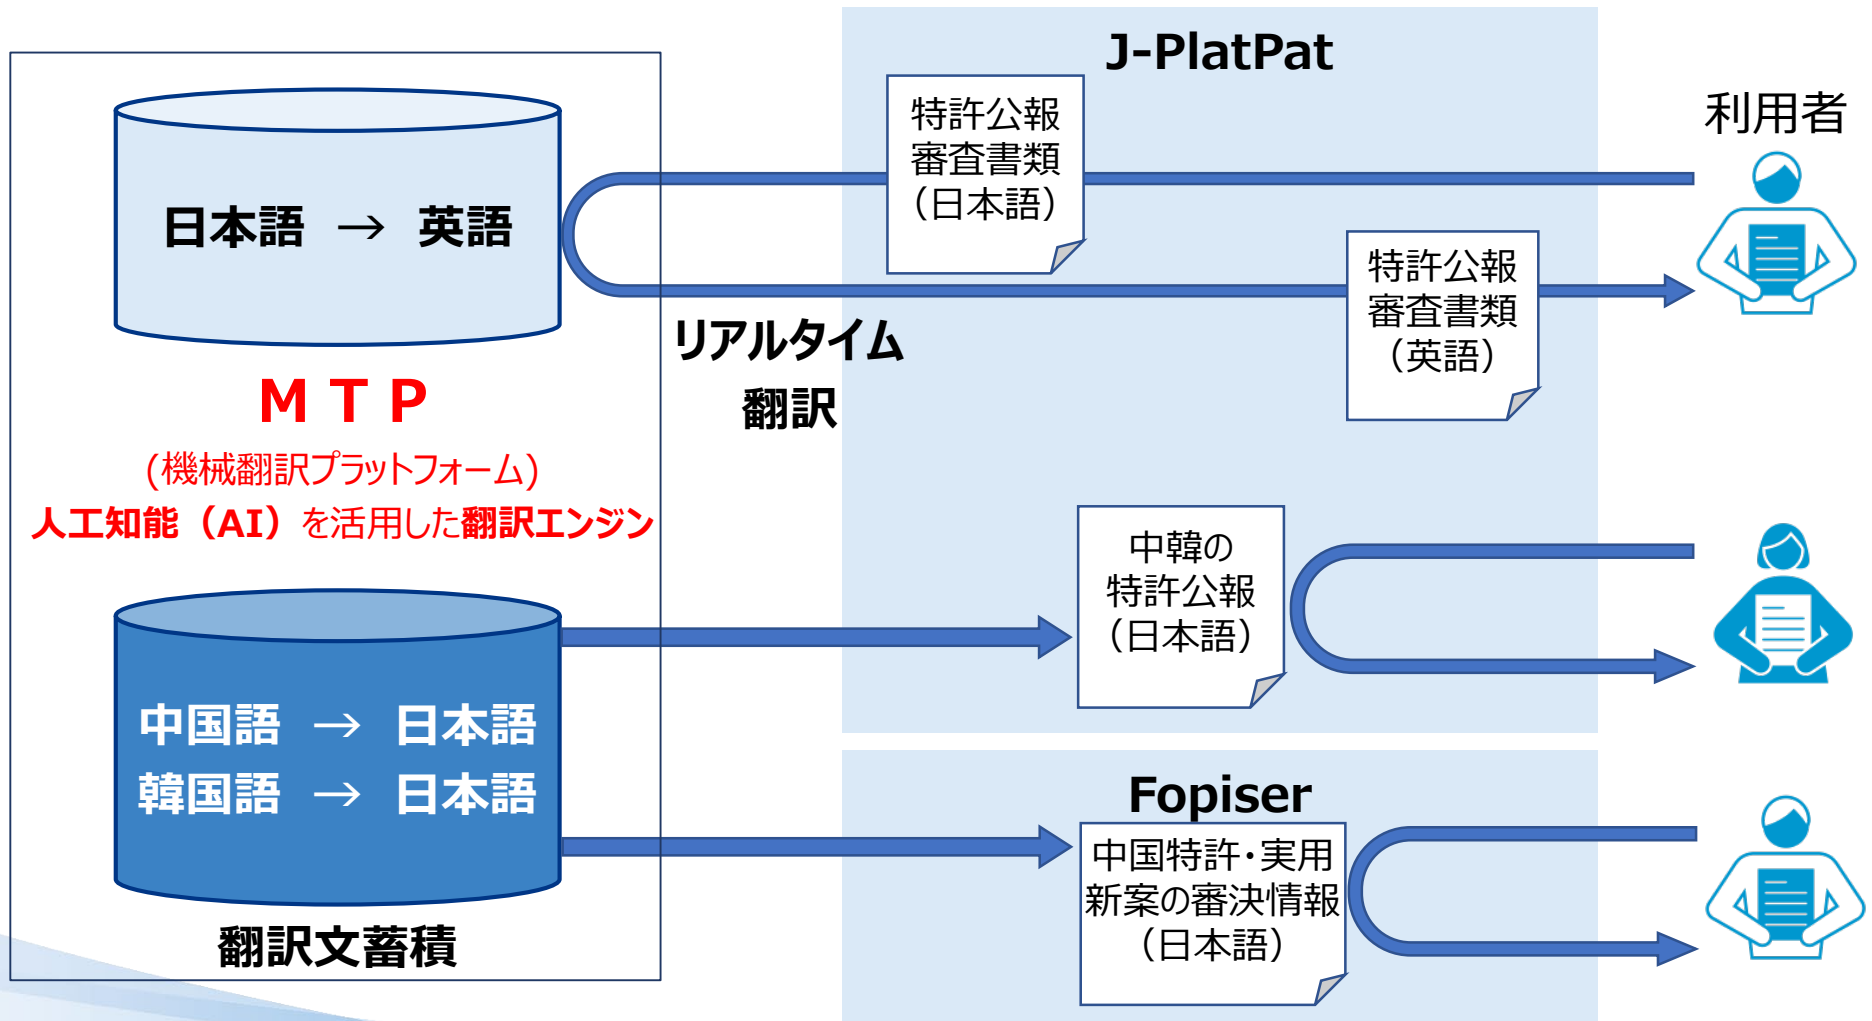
日本語 → 英語

ＭＴＰ
（機械翻訳プラットフォーム）
人工知能（AI）を活用した翻訳エンジン

中国語 → 日本語
韓国語 → 日本語

翻訳文蓄積

J-PlatPat

特許公報
審査書類
（日本語）

特許公報
審査書類
（英語）

リアルタイム
翻訳

中韓の
特許公報
（日本語）

Fopiser

中国特許・実用
新案の審決情報
（日本語）

利用者